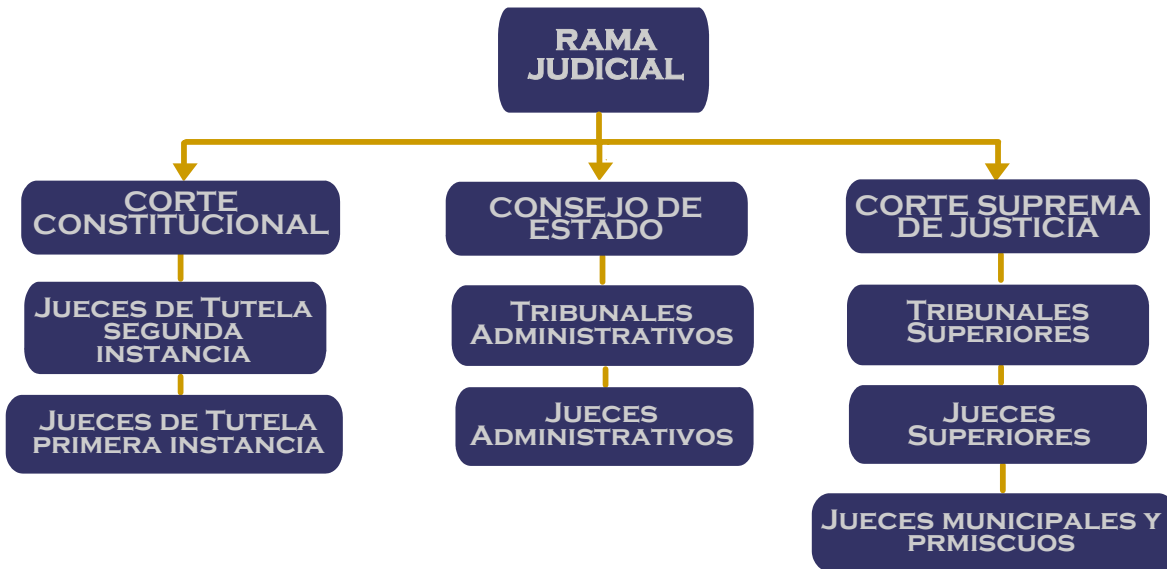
RAMA JUDICIAL

CORTE CONSTITUCIONAL

Jueces de Tutela segunda instancia

Jueces de Tutela primera instancia

CONSEJO DE ESTADO

Tribunales Administrativos

Jueces Administrativos

CORTE SUPREMA DE JUSTICIA

Tribunales Superiores

Jueces Superiores

Jueces municipales y prmiscuos